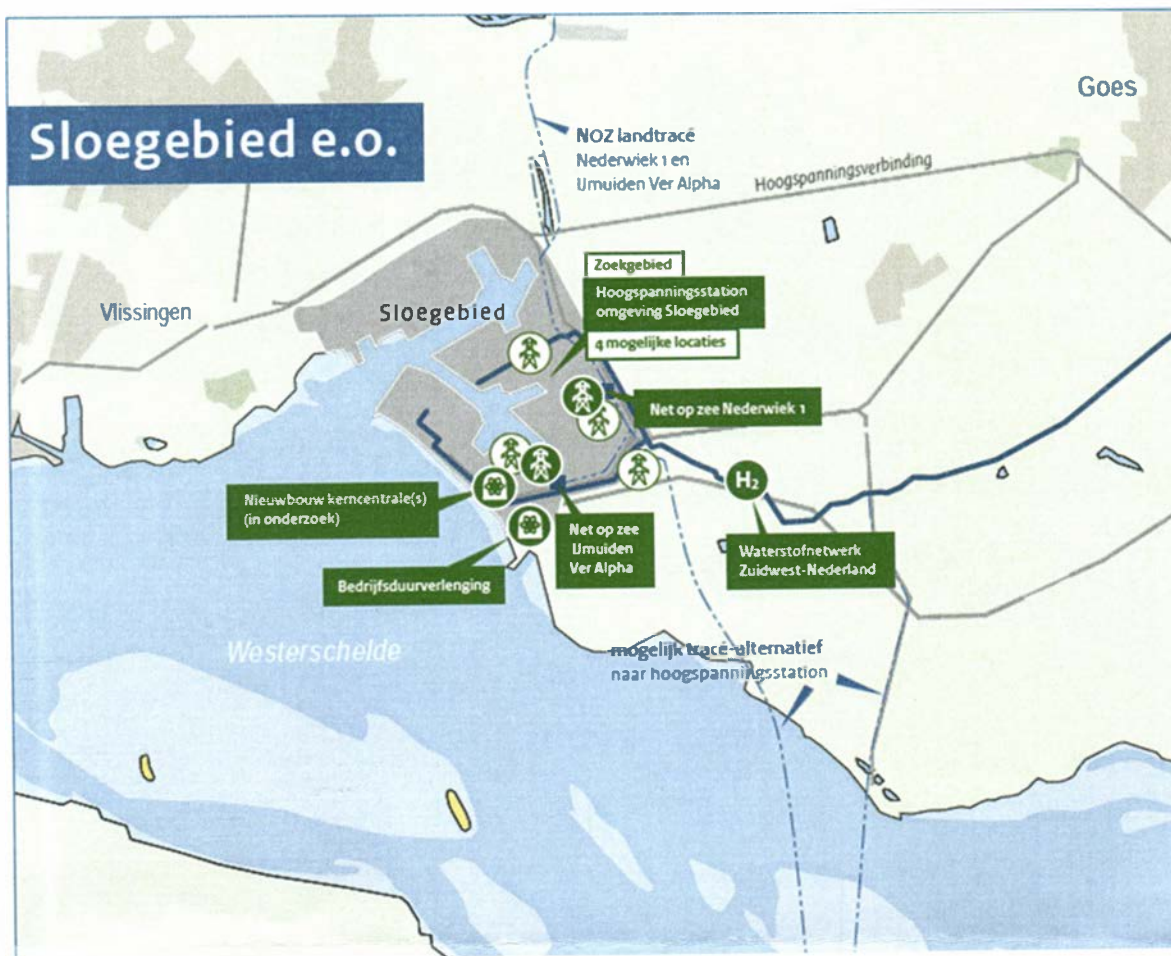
Sloegebied e.o.

Goes

NOZ landtracé
Nederwiek 1 en
IJmuiden Ver Alpha

Hoogspanningsverbinding

Zoekgebied
Hoogspanningsstation
omgeving Sloegebied
4 mogelijke locaties

Vlissingen

Sloegebied

Net op zee Nederwiek 1

$H_2$

Nieuwbouw kerncentrale(s)
(in onderzoek)

Net op zee
IJmuiden
Ver Alpha

Waterstofnetwerk
Zuidwest-Nederland

Bedrijfsduurverlenging

Westerschelde

mogelijk tracé-alternatief
naar hoogspanningsstation